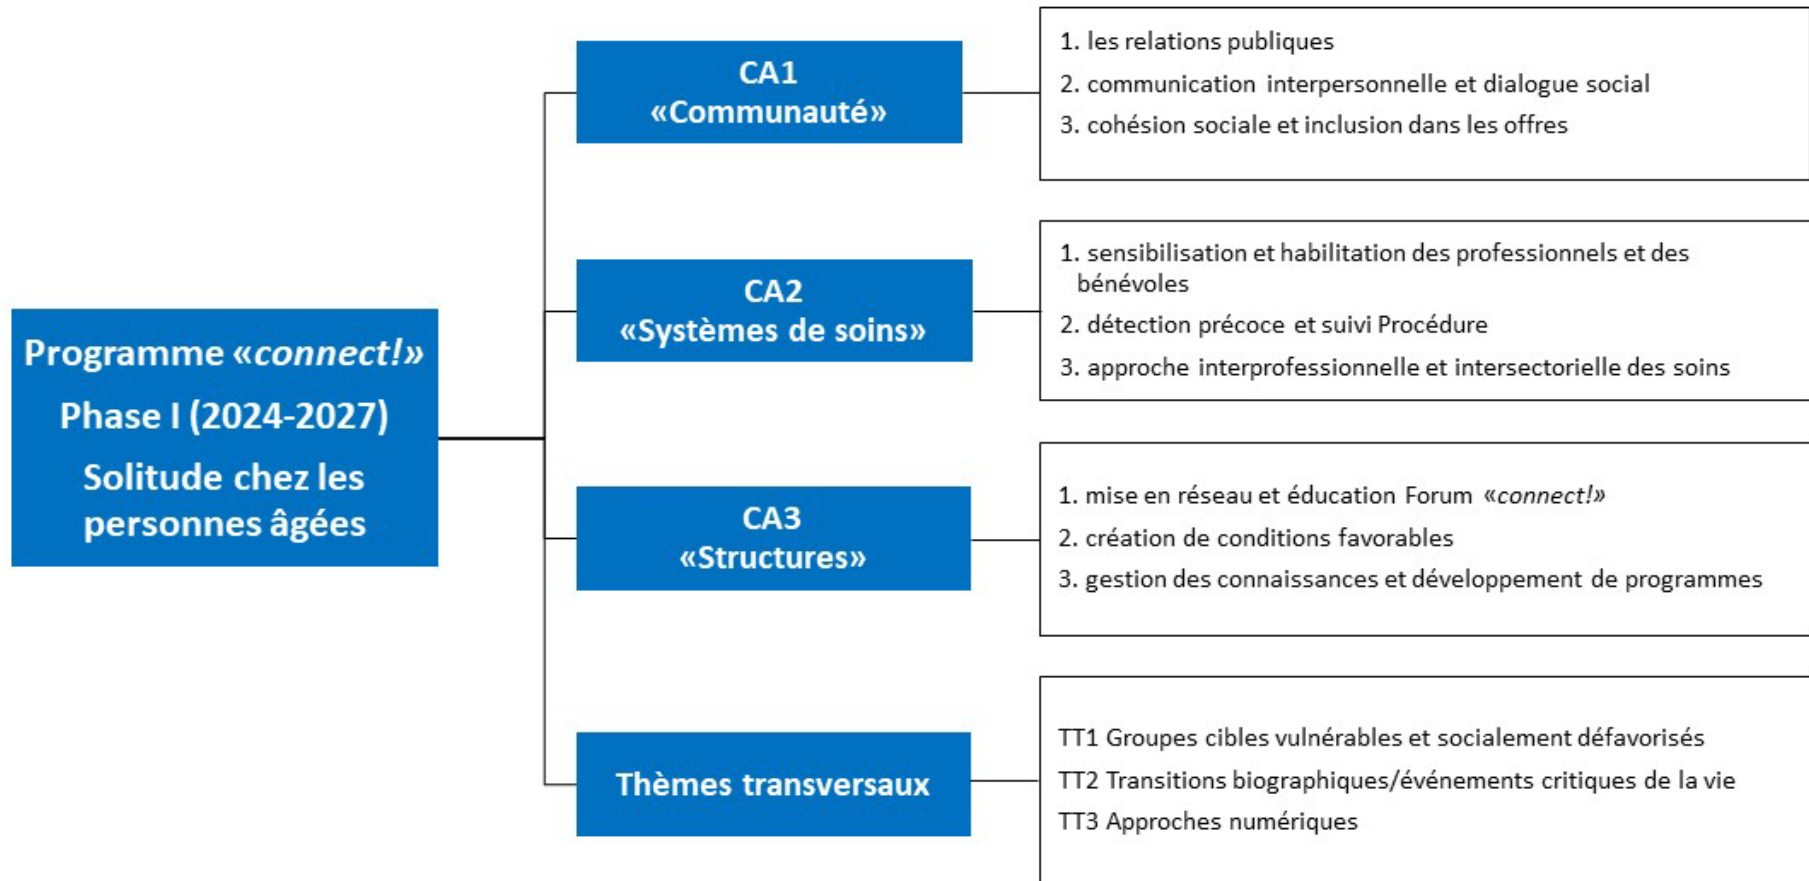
Programme «connect!»

Phase I (2024-2027)

Solitude chez les personnes âgées

CA1
«Communauté»

1. les relations publiques
2. communication interpersonnelle et dialogue social
3. cohésion sociale et inclusion dans les offres

CA2
«Systèmes de soins»

1. sensibilisation et habilitation des professionnels et des bénévoles
2. détection précoce et suivi Procédure
3. approche interprofessionnelle et intersectorielle des soins

CA3
«Structures»

1. mise en réseau et éducation Forum «connect!»
2. création de conditions favorables
3. gestion des connaissances et développement de programmes

Thèmes transversaux

TT1 Groupes cibles vulnérables et socialement défavorisés
TT2 Transitions biographiques/événements critiques de la vie
TT3 Approches numériques